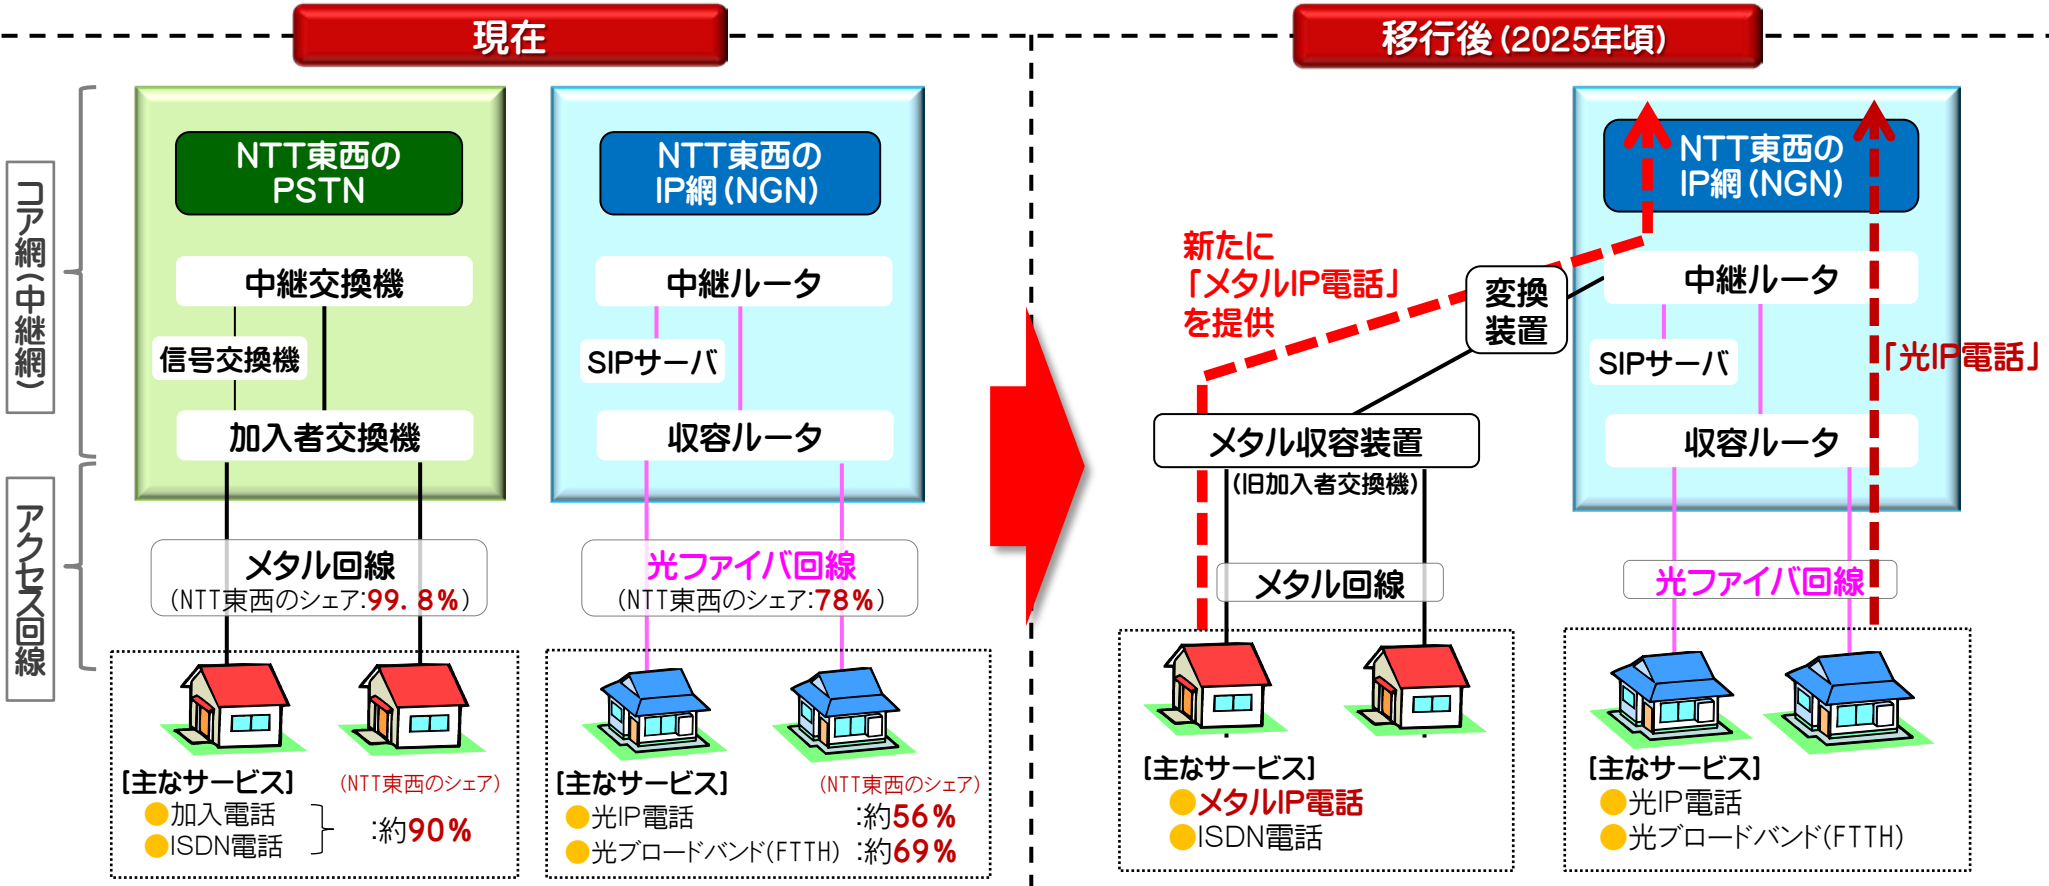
現在

移行後(2025年頃)

コア網(中継網)

アクセス回線

NTT東西の PSTN

中継交換機

信号交換機

加入者交換機

メタル回線
(NTT東西のシェア:99.8%)

[主なサービス]
●加入電話
●ISDN電話
(NTT東西のシェア)
:約90%

NTT東西の IP網(NGN)

中継ルータ

SIPサーバ

収容ルータ

光ファイバ回線
(NTT東西のシェア:78%)

[主なサービス]
●光IP電話
●光ブロードバンド(FTTH)
(NTT東西のシェア)
:約56%
:約69%

新たに
「メタルIP電話」
を提供

変換装置

メタル収容装置
(旧加入者交換機)

メタル回線

[主なサービス]
●メタルIP電話
●ISDN電話

NTT東西の IP網(NGN)

中継ルータ

SIPサーバ

「光IP電話」

収容ルータ

光ファイバ回線

[主なサービス]
●光IP電話
●光ブロードバンド(FTTH)